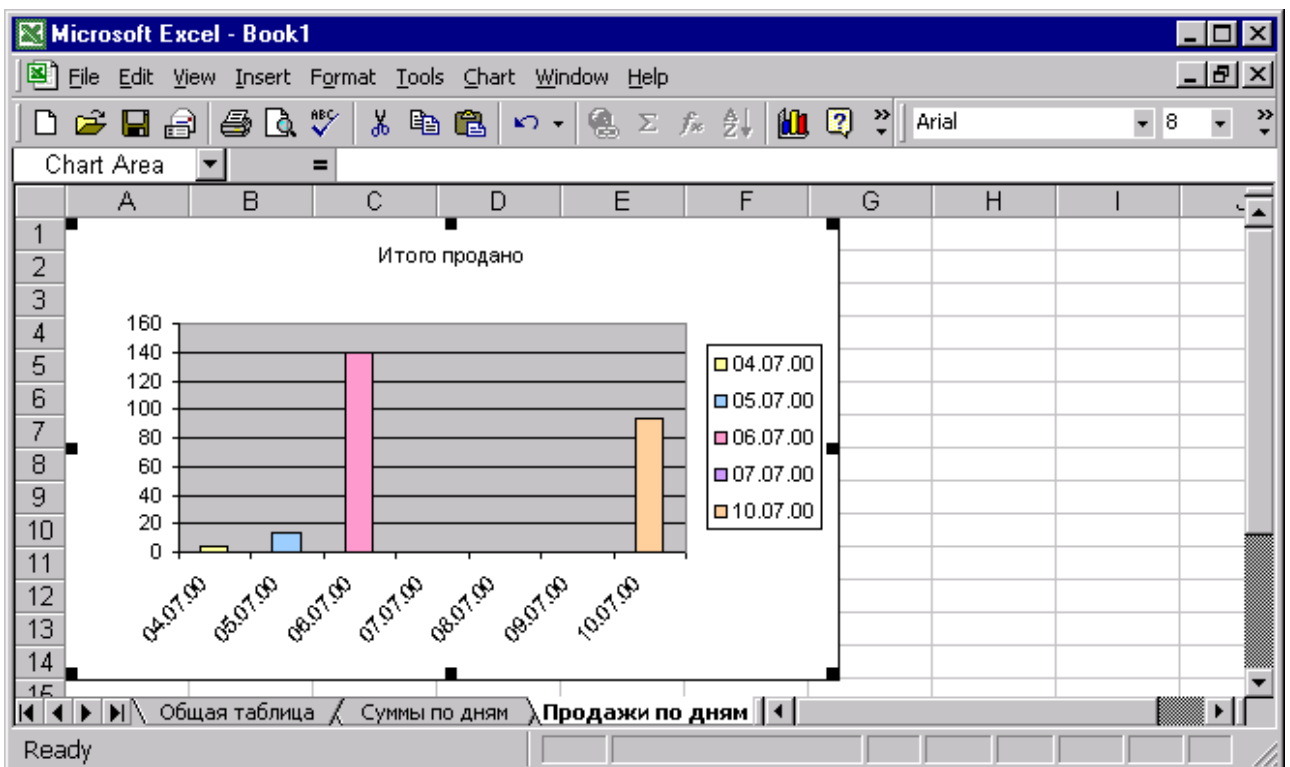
Microsoft Excel - Book1

File Edit View Insert Format Tools Chart Window Help

Arial 8

Chart Area =

| | A | B | C | D | E | F | G | H | I |
|---|---|---|---|---|---|---|---|---|---|
| 1 | | | | | | | | | |
| 2 | | | | | | | | | |
| 3 | | | | | | | | | |
| 4 | | | | | | | | | |
| 5 | | | | | | | | | |
| 6 | | | | | | | | | |
| 7 | | | | | | | | | |
| 8 | | | | | | | | | |
| 9 | | | | | | | | | |
| 10 | | | | | | | | | |
| 11 | | | | | | | | | |
| 12 | | | | | | | | | |
| 13 | | | | | | | | | |
| 14 | | | | | | | | | |
| 15 | | | | | | | | | |

Итого продано

160
140
120
100
80
60
40
20
0

04.07.00
05.07.00
06.07.00
07.07.00
08.07.00
09.07.00
10.07.00

04.07.00
05.07.00
06.07.00
07.07.00
10.07.00

Общая таблица Суммы по дням Продажи по дням

Ready